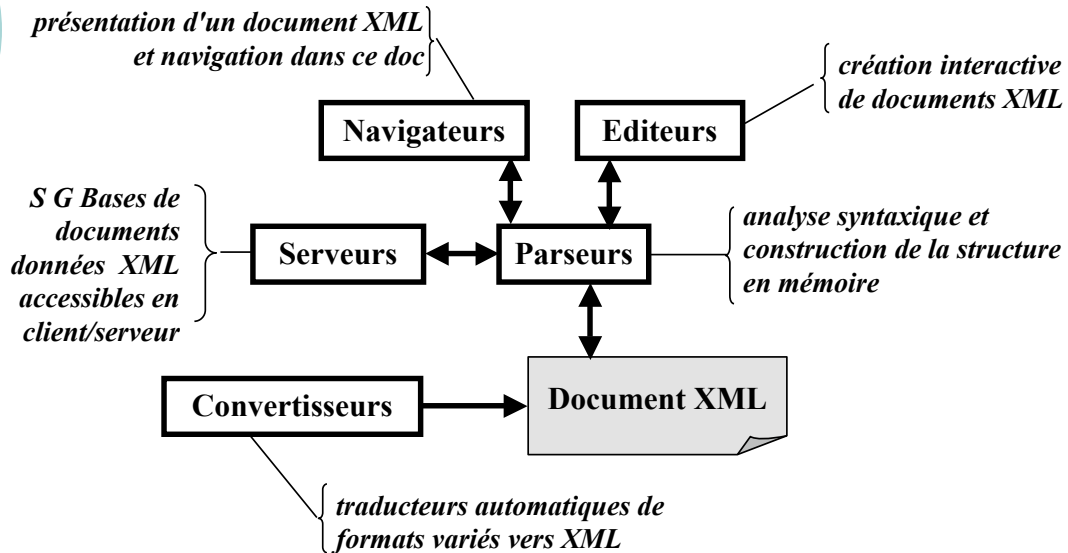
présentation d'un document XML et navigation dans ce doc

création interactive de documents XML

Navigateurs

Editeurs

S G Bases de documents données XML accessibles en client/serveur

Serveurs

Parseurs

analyse syntaxique et construction de la structure en mémoire

Convertisseurs

Document XML

traducteurs automatiques de formats variés vers XML